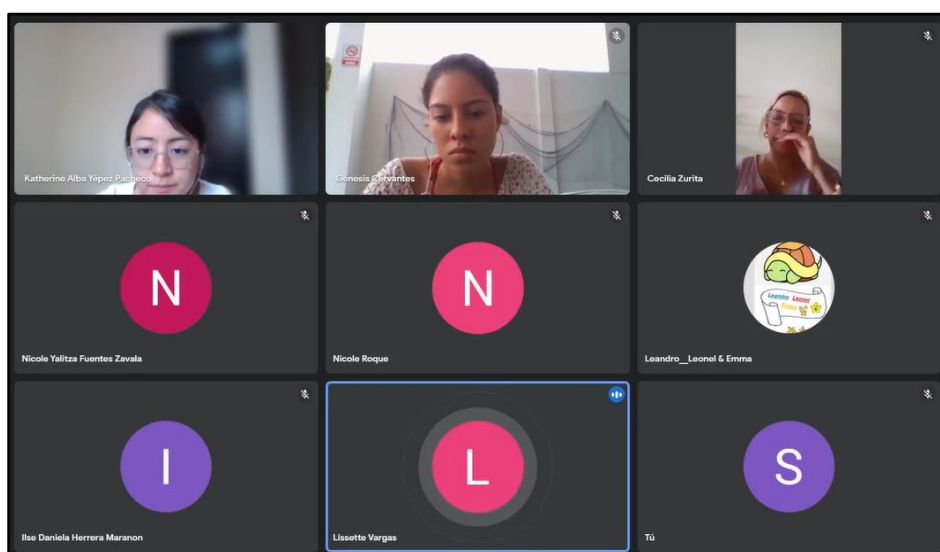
Katherine Alba Yépez Pacheco

Genesis Cervantes

Cecilia Zurita

N

Nicole Yalitza Fuentes Zavala

N

Nicole Roque

Leandro Leonel Emma

Leandro__Leonel & Emma

I

Ilse Daniela Herrera Maranon

L

Lissette Vargas

S

Tú